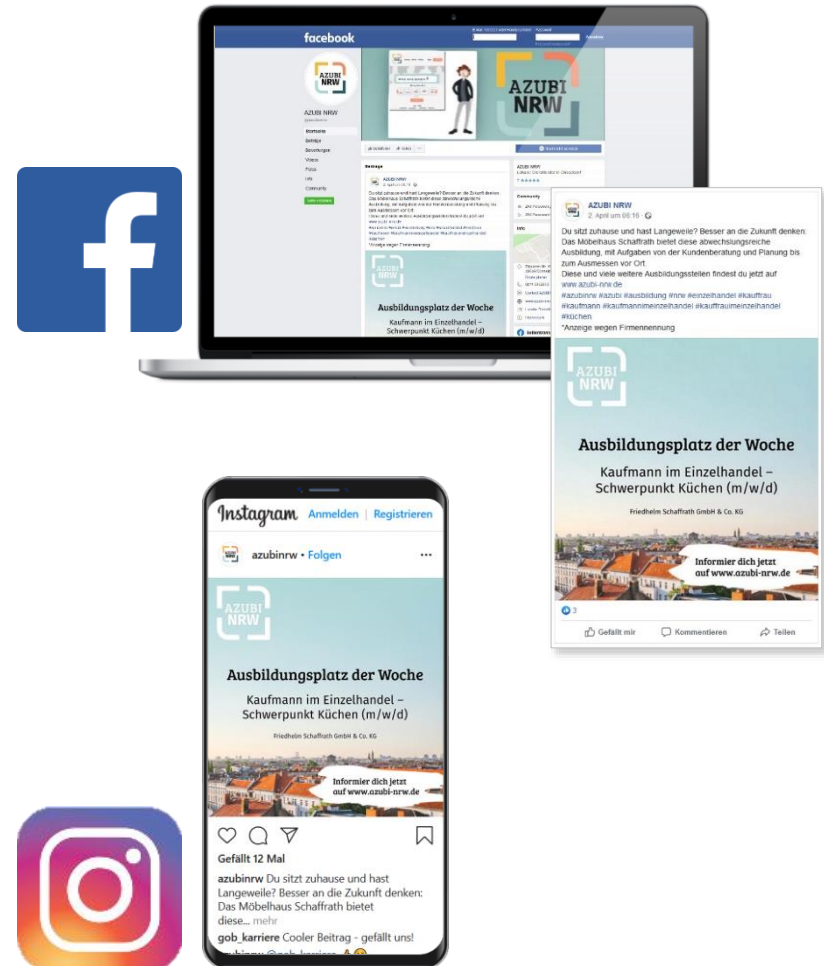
facebook

AZUBI NRW

AZUBI NRW

Startseite
Beiträge
Bewertungen
Videos
Fotos
Info
Community

Ausbildungsplatz der Woche

Kaufmann im Einzelhandel – Schwerpunkt Küchen (m/w/d)

AZUBI NRW
2. April um 09:16

Du sitzt zuhause und hast Langeweile? Besser an die Zukunft denken. Das Möbelhaus Schaffrath bietet diese abwechslungsreiche Ausbildung, mit Aufgaben von der Kundenberatung und Planung bis zum Ausmessen vor Ort.
Diese und viele weitere Ausbildungsstellen findest du jetzt auf www.azubi-nrw.de
#azubinrw #azubi #ausbildung #nrw #einzelhandel #kauffrau #kaufmann #kaufmannimeinzelhandel #kauffrauimeinzelhandel #küchen
*Anzeige wegen Firmennennung

AZUBI NRW

Ausbildungsplatz der Woche

Kaufmann im Einzelhandel – Schwerpunkt Küchen (m/w/d)

Friedhelm Schaffrath GmbH & Co. KG

Informier dich jetzt auf www.azubi-nrw.de

3

Gefällt mir   Kommentieren   Teilen

Instagram   Anmelden   Registrieren

azubinrw • Folgen

AZUBI NRW

Ausbildungsplatz der Woche

Kaufmann im Einzelhandel – Schwerpunkt Küchen (m/w/d)

Friedhelm Schaffrath GmbH & Co. KG

Informier dich jetzt auf www.azubi-nrw.de

Gefällt 12 Mal

azubinrw Du sitzt zuhause und hast Langeweile? Besser an die Zukunft denken: Das Möbelhaus Schaffrath bietet diese... mehr

gob_karriere Cooler Beitrag - gefällt uns!

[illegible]